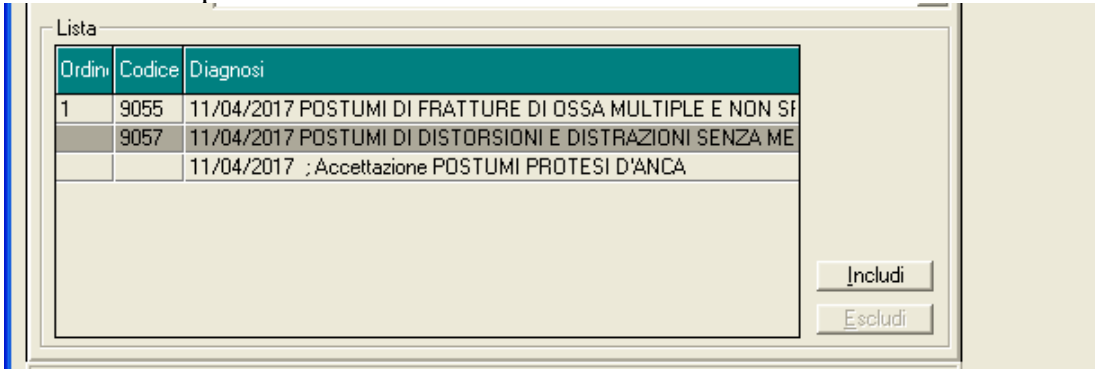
Lista

| Ordin | Codice | Diagnosi |
|---|---|---|
| 1 | 9055 | 11/04/2017 POSTUMI DI FRATTURE DI OSSA MULTIPLE E NON SI |
| | 9057 | 11/04/2017 POSTUMI DI DISTORSIONI E DISTRAZIONI SENZA ME |
| | | 11/04/2017 ; Accettazione POSTUMI PROTESI D'ANCA |

Includi

Escludi